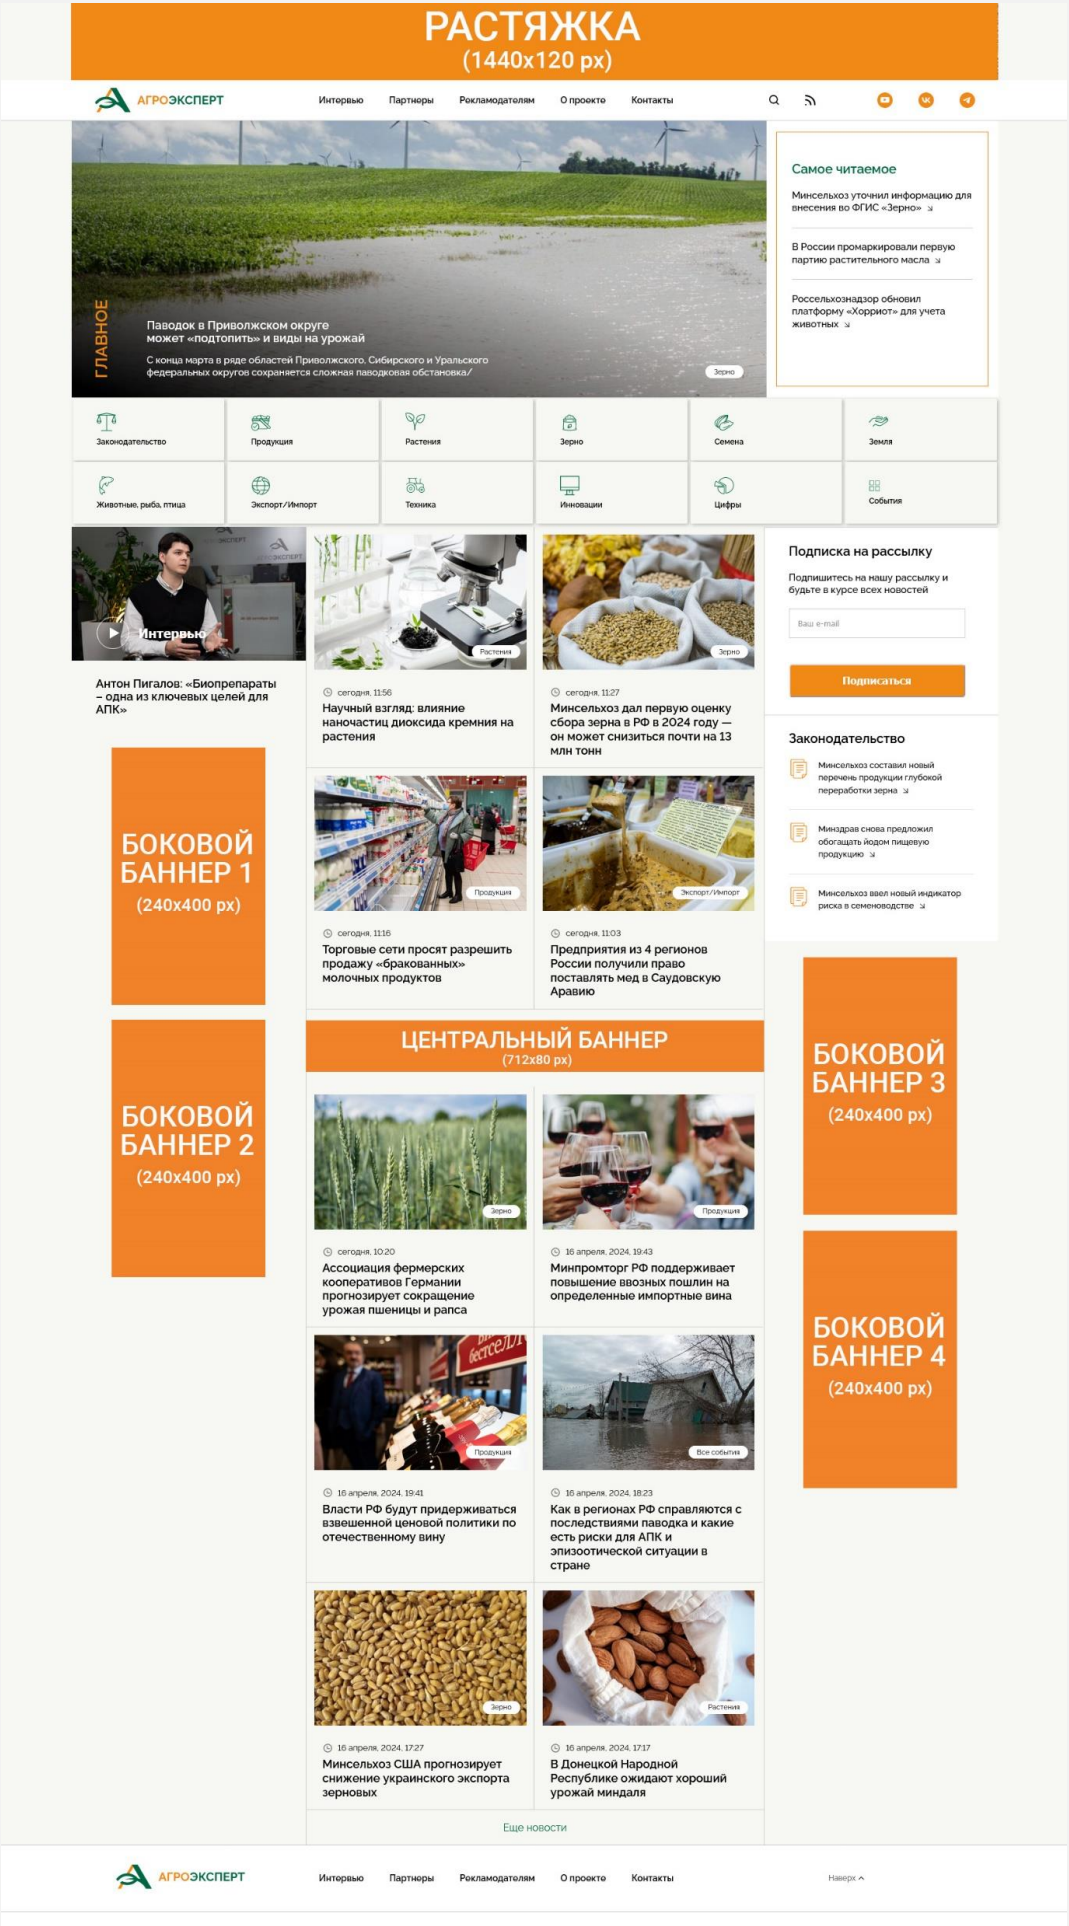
РАСТЯЖКА
(1440x120 px)

АГРОЭКСПЕРТ
Интервью Партнеры Рекламодателям О проекте Контакты

ГЛАВНОЕ
Паводок в Приволжском округе может «подтопить» и виды на урожай
С конца марта в ряде областей Приволжского, Сибирского и Уральского федеральных округов сохраняется сложная паводковая обстановка/
Зерно

Самое читаемое
Минсельхоз уточнил информацию для внесения во ФГИС «Зерно»
В России промаркировали первую партию растительного масла
Россельхознадзор обновил платформу «Хорриот» для учета животных

Законодательство
Продукция
Растения
Зерно
Семена
Земля
Животные, рыба, птица
Экспорт/Импорт
Техника
Инновации
Цифры
События

Интервью
Антон Пигалов: «Биопрепараты – одна из ключевых целей для АПК»

Растения
сегодня, 11:56
Научный взгляд: влияние наночастиц диоксида кремния на растения

Зерно
сегодня, 11:27
Минсельхоз дал первую оценку сбора зерна в РФ в 2024 году — он может снизиться почти на 13 млн тонн

Подписка на рассылку
Подпишитесь на нашу рассылку и будьте в курсе всех новостей
Ваш e-mail
Подписаться

Законодательство
Минсельхоз составил новый перечень продукции глубокой переработки зерна
Минздрав снова предложил обогащать йодом пищевую продукцию
Минсельхоз ввел новый индикатор риска в семеноводстве

БОКОВОЙ БАННЕР 1
(240x400 px)

Продукция
сегодня, 11:16
Торговые сети просят разрешить продажу «бракованных» молочных продуктов

Экспорт/Импорт
сегодня, 11:03
Предприятия из 4 регионов России получили право поставлять мед в Саудовскую Аравию

БОКОВОЙ БАННЕР 2
(240x400 px)

ЦЕНТРАЛЬНЫЙ БАННЕР
(712x80 px)

БОКОВОЙ БАННЕР 3
(240x400 px)

Зерно
сегодня, 10:20
Ассоциация фермерских кооперативов Германии прогнозирует сокращение урожая пшеницы и рапса

Продукция
16 апреля, 2024, 19:43
Минпромторг РФ поддерживает повышение ввозных пошлин на определенные импортные вина

БОКОВОЙ БАННЕР 4
(240x400 px)

Продукция
16 апреля, 2024, 19:41
Власти РФ будут придерживаться взвешенной ценовой политики по отечественному вину

Все события
16 апреля, 2024, 18:23
Как в регионах РФ справляются с последствиями паводка и какие есть риски для АПК и эпизоотической ситуации в стране

Зерно
16 апреля, 2024, 17:27
Минсельхоз США прогнозирует снижение украинского экспорта зерновых

Растения
16 апреля, 2024, 17:17
В Донецкой Народной Республике ожидают хороший урожай миндаля

Еще новости

АГРОЭКСПЕРТ
Интервью Партнеры Рекламодателям О проекте Контакты
Наверх